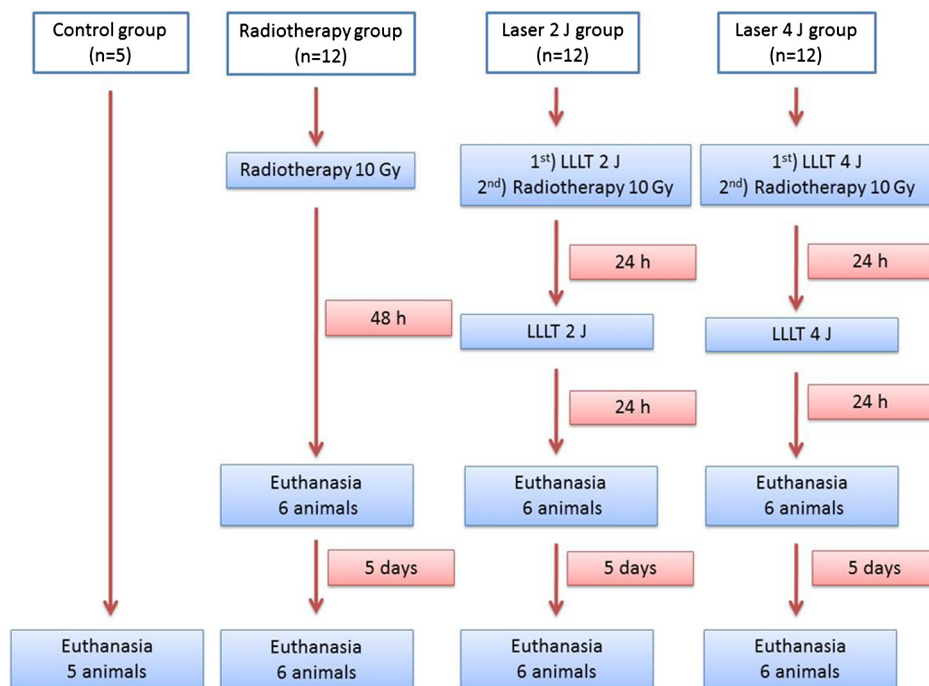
Control group (n=5)

Radiotherapy group (n=12)

Laser 2 J group (n=12)

Laser 4 J group (n=12)

Radiotherapy 10 Gy

$1^{st}$) LLLT 2 J
$2^{nd}$) Radiotherapy 10 Gy

$1^{st}$) LLLT 4 J
$2^{nd}$) Radiotherapy 10 Gy

24 h

24 h

48 h

LLLT 2 J

LLLT 4 J

24 h

24 h

Euthanasia 6 animals

Euthanasia 6 animals

Euthanasia 6 animals

5 days

5 days

5 days

Euthanasia 5 animals

Euthanasia 6 animals

Euthanasia 6 animals

Euthanasia 6 animals